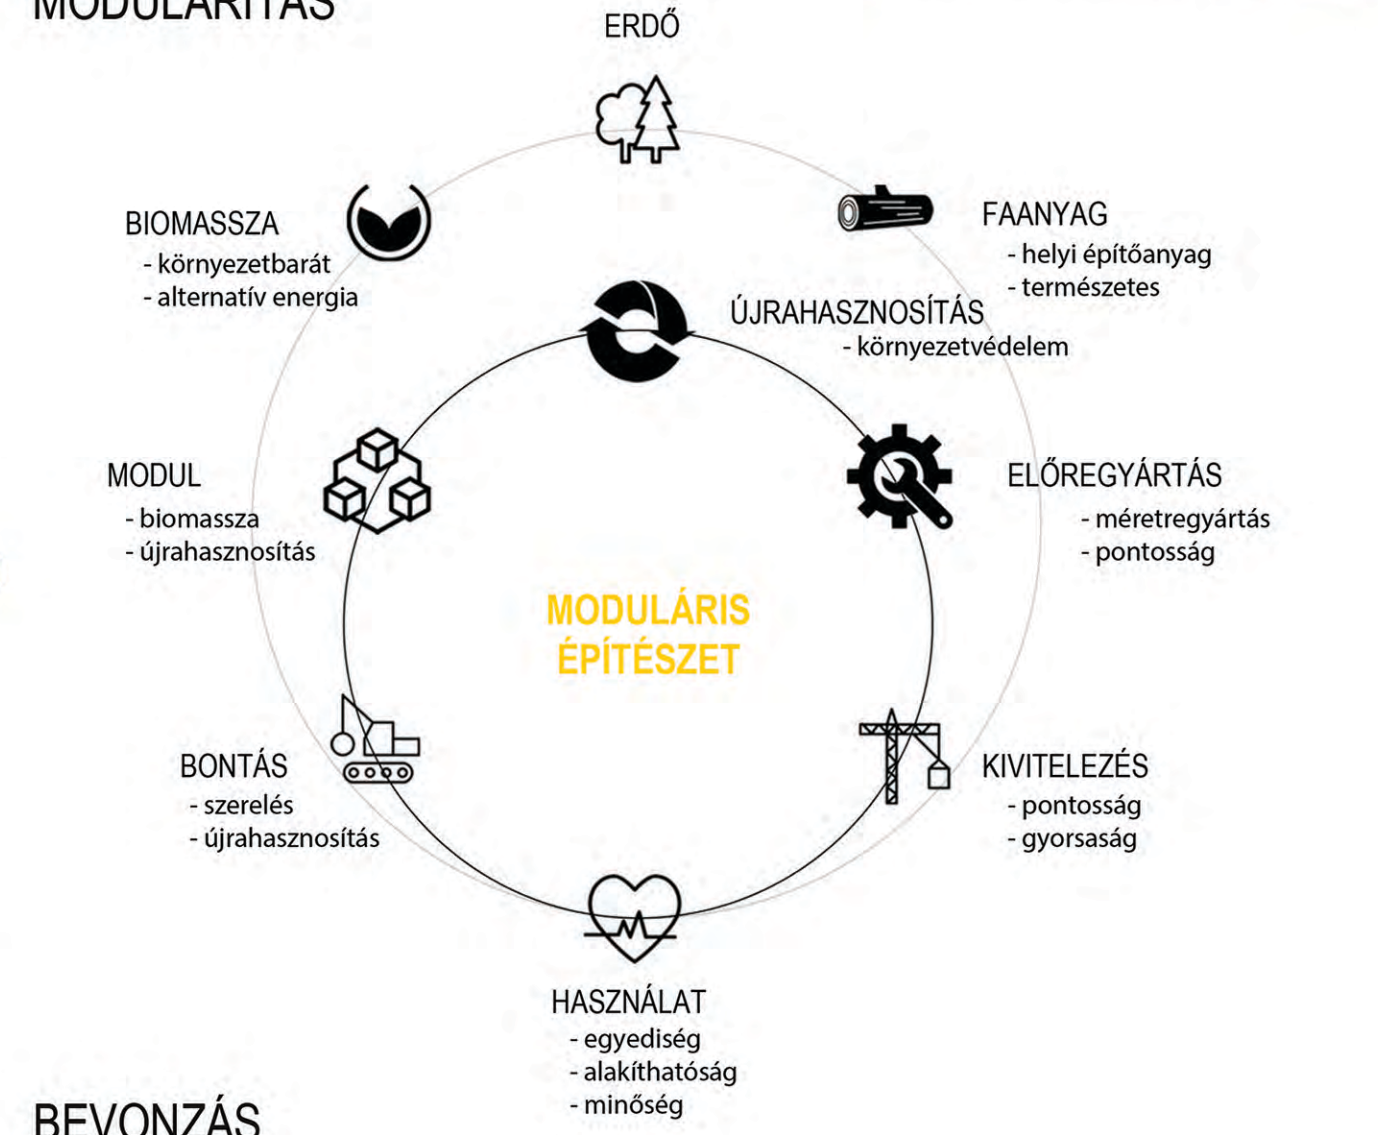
MODULARITÁS

ERDŐ

BIOMASSZA
- környezetbarát
- alternatív energia

FAANYAG
- helyi építőanyag
- természetes

ÚJRAHASZNOSÍTÁS
- környezetvédelem

MODUL
- biomassza
- újrahasznosítás

ELŐREGYÁRTÁS
- méretregyártás
- pontosság

MODULÁRIS ÉPÍTÉSZET

BONTÁS
- szerelés
- újrahasznosítás

KIVITELEZÉS
- pontosság
- gyorsaság

HASZNÁLAT
- egyediség
- alakíthatóság
- minőség

BEVONZÁS